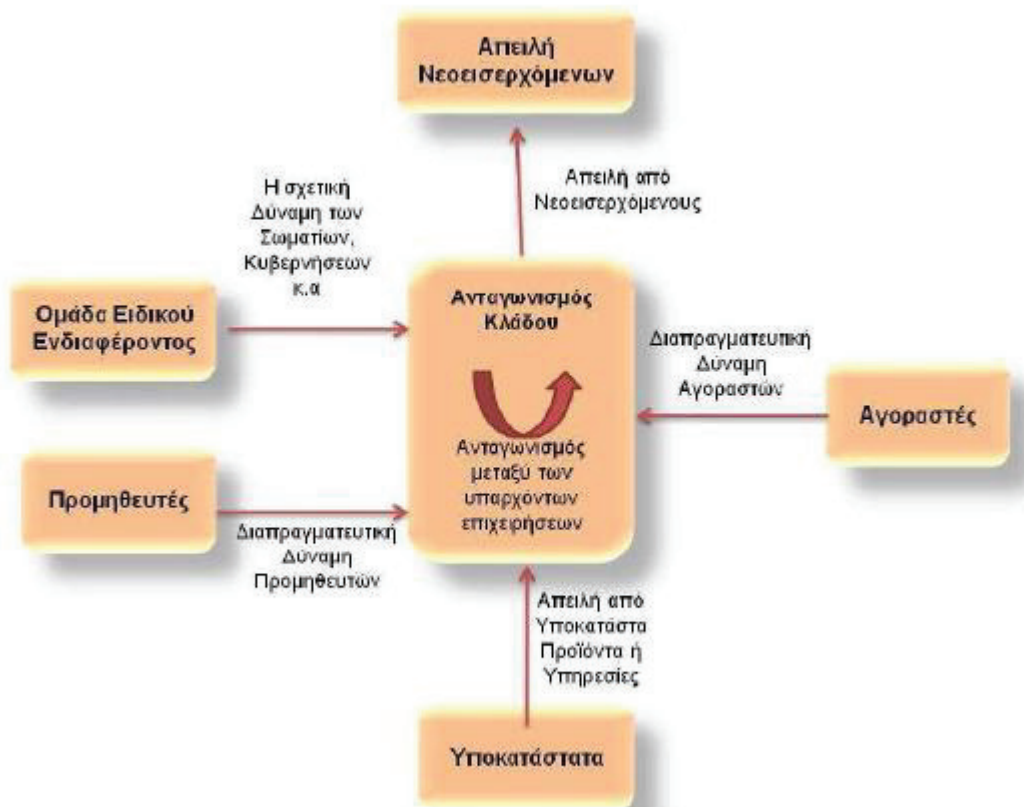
Απειλή Νεοεισερχόμενων

Απειλή από Νεοεισερχόμενους

Η σχετική Δύναμη των Σωματίων, Κυβερνήσεων κ.α

Ομάδα Ειδικού Ενδιαφέροντος

Ανταγωνισμός Κλάδου

Ανταγωνισμός μεταξύ των υπαρχόντων επιχειρήσεων

Διαπραγματευτική Δύναμη Αγοραστών

Αγοραστές

Προμηθευτές

Διαπραγματευτική Δύναμη Προμηθευτών

Απειλή από Υποκατάστατα Προϊόντα ή Υπηρεσίες

Υποκατάστατα